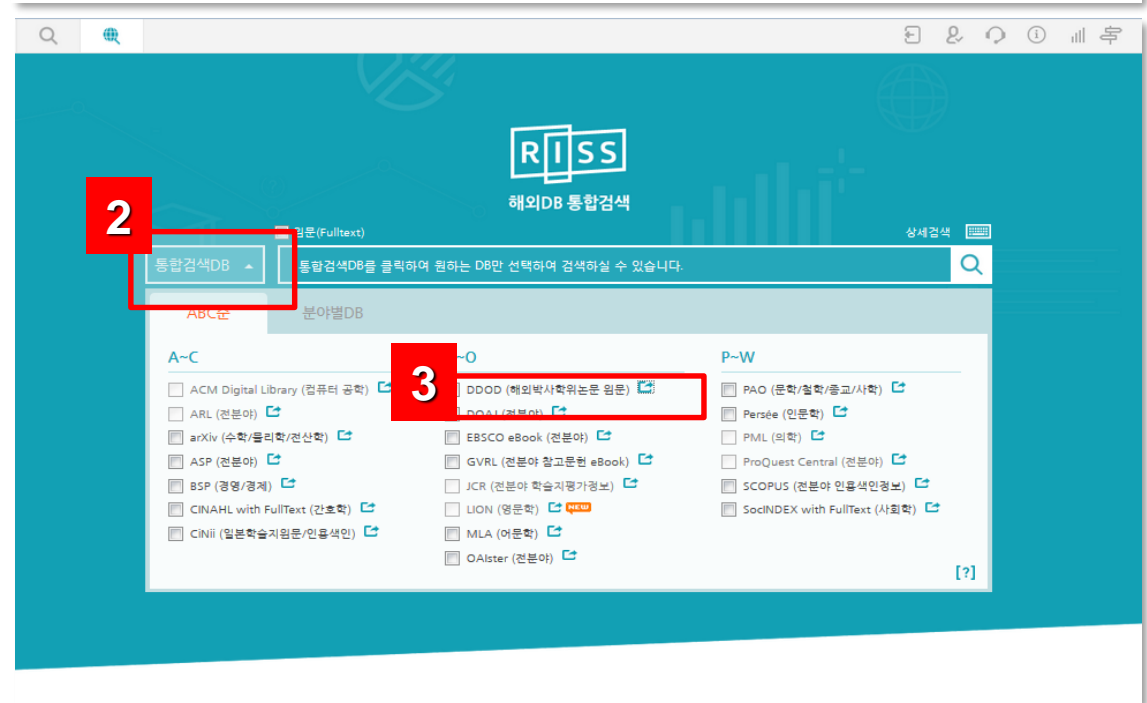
RISS
해외DB 통합검색

2

검문(Fulltext)

상세검색

통합검색DB

통합검색DB를 클릭하여 원하는 DB만 선택하여 검색하실 수 있습니다.

ABC순

분야별DB

A~C

ACM Digital Library (컴퓨터 공학)
ARL (전분야)
arXiv (수학/물리학/전산학)
ASP (전분야)
BSP (경영/경제)
CINAHL with FullText (간호학)
CiNii (일본학술지원문/인용색인)

3

~O

DDOD (해외박사학위논문 원문)
DOAJ (전분야)
EBSCO eBook (전분야)
GVRL (전분야 참고문헌 eBook)
JCR (전분야 학술지평가정보)
LION (영문학) NEW
MLA (어문학)
OAIster (전분야)

P~W

PAO (문학/철학/종교/사학)
Persée (인문학)
PML (의학)
ProQuest Central (전분야)
SCOPUS (전분야 인용색인정보)
SocINDEX with FullText (사회학)

[?]